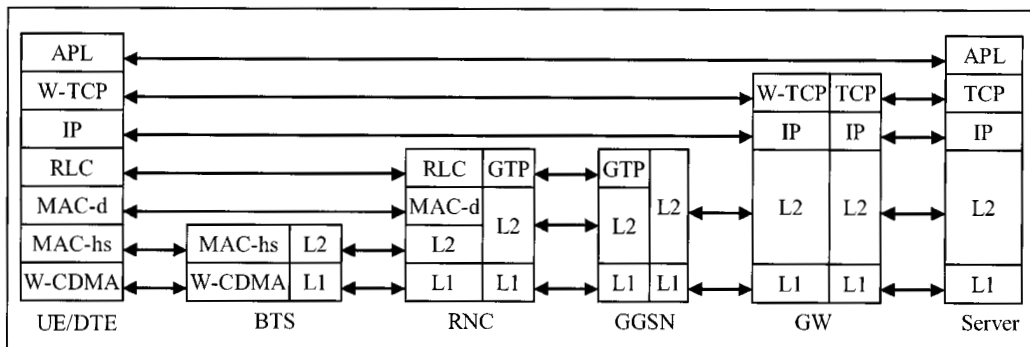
APL
W-TCP
IP
RLC
MAC-d
MAC-hs
W-CDMA
UE/DTE

MAC-hs | L2
W-CDMA | L1
BTS

RLC | GTP
MAC-d | L2
L2
L1 | L1
RNC

GTP | L2
L2
L1 | L1
GGSN

W-TCP | TCP
IP | IP
L2 | L2
L1 | L1
GW

APL
TCP
IP
L2
L1
Server